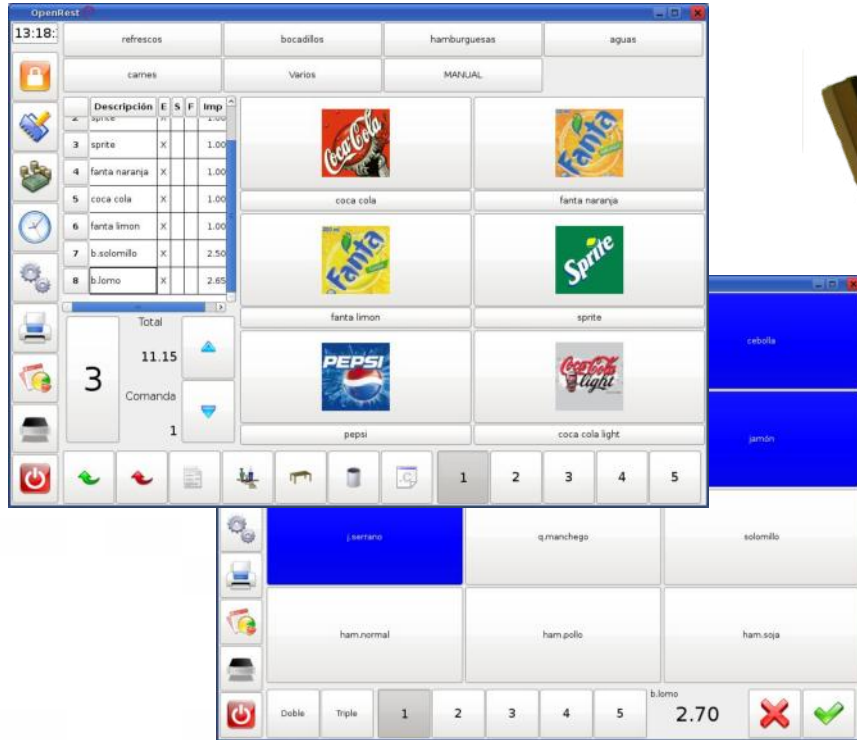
OpenRest

13:18:

refrescos
bocadillos
hamburguesas
aguas
carnes
Varios
MANUAL

| | Descripción | E | S | F | Imp |
|---|---|---|---|---|---|
| 2 | sprite | X | | | 1.00 |
| 3 | sprite | X | | | 1.00 |
| 4 | fanta naranja | X | | | 1.00 |
| 5 | coca cola | X | | | 1.00 |
| 6 | fanta limon | X | | | 1.00 |
| 7 | b.solomillo | X | | | 2.50 |
| 8 | b.lomo | X | | | 2.65 |

3
Total
11.15
Comanda
1

Coca-Cola
coca cola
Fanta
fanta naranja
Fanta
fanta limon
Sprite
sprite
PEPSI
pepsi
Coca-Cola light
coca cola light

1
2
3
4
5

cebolla
jamón
j.serrano
q.manchego
solomillo
ham.normal
ham.pollo
ham.soja

Doble
Triple
1
2
3
4
5
b.lomo
2.70